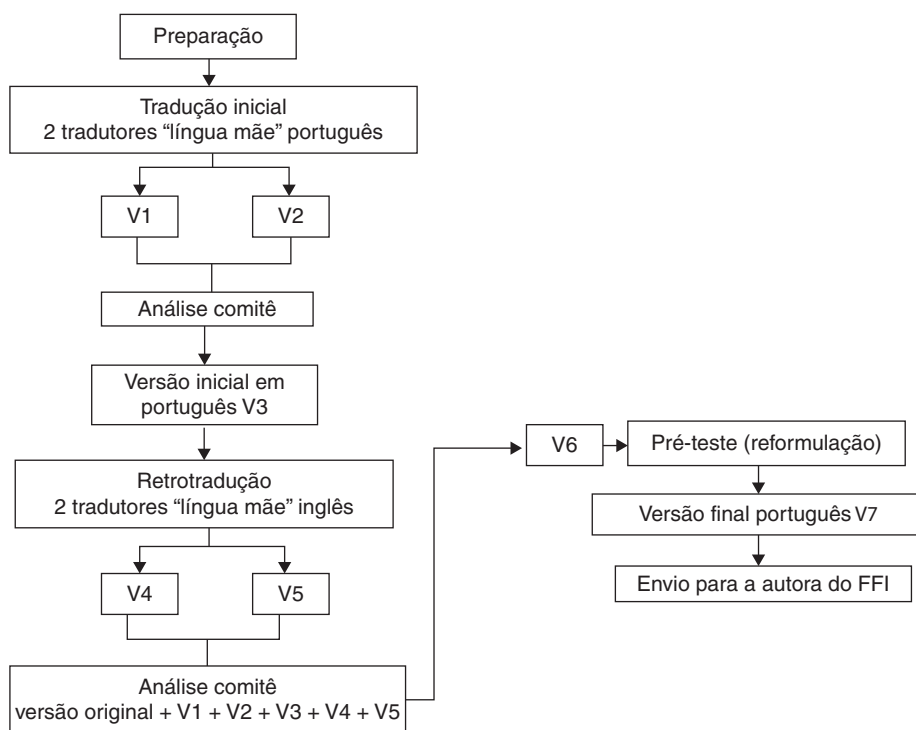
Preparação

Tradução inicial
2 tradutores "língua mãe" português

V1

V2

Análise comitê

Versão inicial em português V3

Retrotradução
2 tradutores "língua mãe" inglês

V4

V5

Análise comitê
versão original + V1 + V2 + V3 + V4 + V5

V6

Pré-teste (reformulação)

Versão final português V7

Envio para a autora do FFI